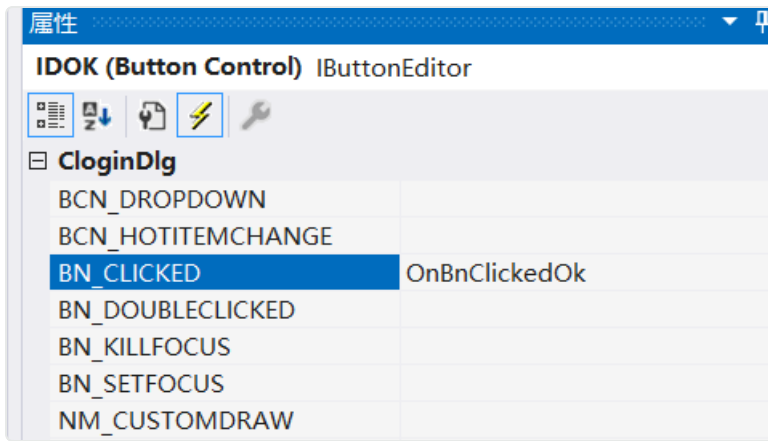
属性

IDOK (Button Control) IButtonEditor

⊟ CloginDlg

| | |
|---|---|
| BCN_DROPDOWN | |
| BCN_HOTITEMCHANGE | |
| BN_CLICKED | OnBnClickedOk |
| BN_DOUBLECLICKED | |
| BN_KILLFOCUS | |
| BN_SETFOCUS | |
| NM_CUSTOMDRAW | |